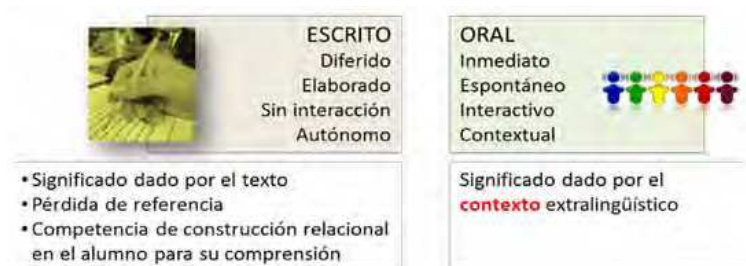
ESCRITO
Diferido
Elaborado
Sin interacción
Autónomo

ORAL
Inmediato
Espontáneo
Interactivo
Contextual

• Significado dado por el texto
• Pérdida de referencia
• Competencia de construcción relacional en el alumno para su comprensión

Significado dado por el contexto extralingüístico